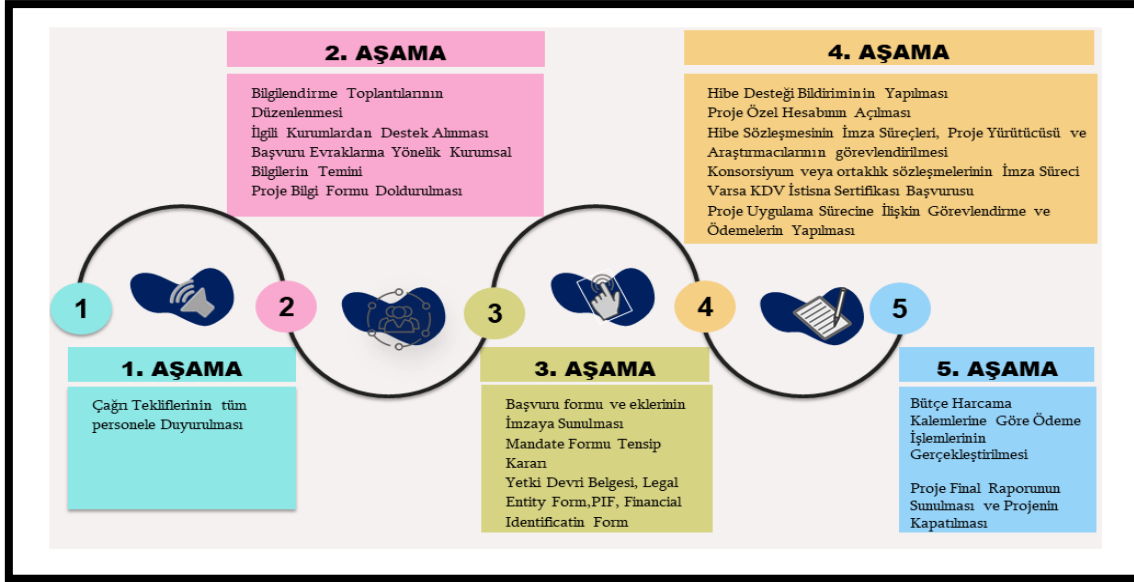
2. AŞAMA

Bilgilendirme Toplantılarının Düzenlenmesi
İlgili Kurumlardan Destek Alınması
Başvuru Evraklarına Yönelik Kurumsal Bilgilerin Temini
Proje Bilgi Formu Doldurulması

4. AŞAMA

Hibe Desteği Bildiriminin Yapılması
Proje Özel Hesabının Açılması
Hibe Sözleşmesinin İmza Süreçleri, Proje Yürütücüsü ve Araştırmacılarının görevlendirilmesi
Konsorsiyum veya ortaklık sözleşmelerinin İmza Süreci
Varsa KDV İstisna Sertifikası Başvurusu
Proje Uygulama Sürecine İlişkin Görevlendirme ve Ödemelerin Yapılması

1

2

3

4

5

1. AŞAMA

Çağrı Tekliflerinin tüm personele Duyurulması

3. AŞAMA

Başvuru formu ve eklerinin İmzaya Sunulması
Mandate Formu Tensip Kararı
Yetki Devri Belgesi, Legal Entity Form,PIF, Financial Identificatin Form

5. AŞAMA

Bütçe Harcama Kalemlerine Göre Ödeme İşlemlerinin Gerçekleştirilmesi

Proje Final Raporunun Sunulması ve Projenin Kapatılması